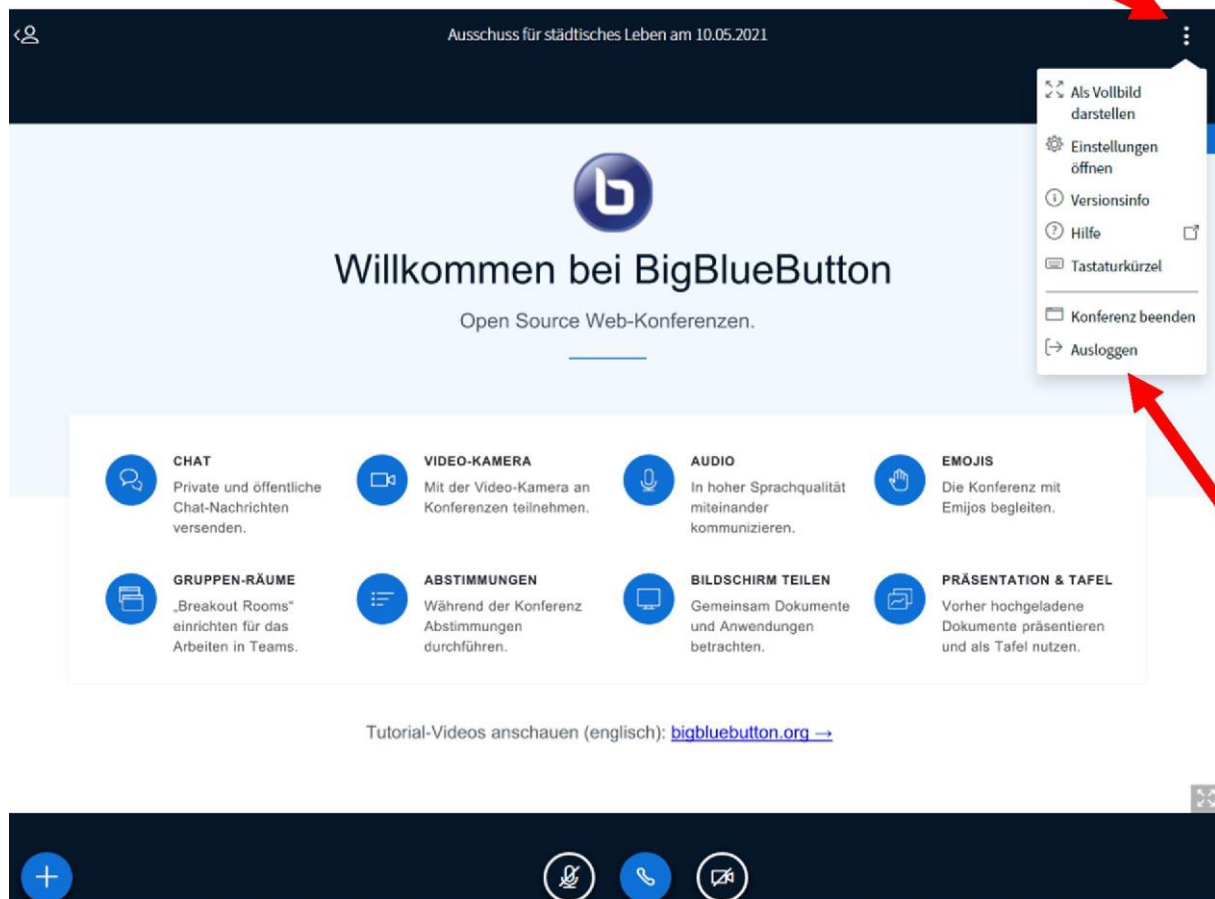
Ausschuss für städtisches Leben am 10.05.2021

Als Vollbild darstellen
Einstellungen öffnen
Versionsinfo
Hilfe
Tastaturkürzel
Konferenz beenden
Ausloggen

Willkommen bei BigBlueButton

Open Source Web-Konferenzen.

CHAT
Private und öffentliche Chat-Nachrichten versenden.

VIDEO-KAMERA
Mit der Video-Kamera an Konferenzen teilnehmen.

AUDIO
In hoher Sprachqualität miteinander kommunizieren.

EMOJIS
Die Konferenz mit Emijos begleiten.

GRUPPEN-RÄUME
„Breakout Rooms" einrichten für das Arbeiten in Teams.

ABSTIMMUNGEN
Während der Konferenz Abstimmungen durchführen.

BILDSCHIRM TEILEN
Gemeinsam Dokumente und Anwendungen betrachten.

PRÄSENTATION & TAFEL
Vorher hochgeladene Dokumente präsentieren und als Tafel nutzen.

Tutorial-Videos anschauen (englisch): bigbluebutton.org →